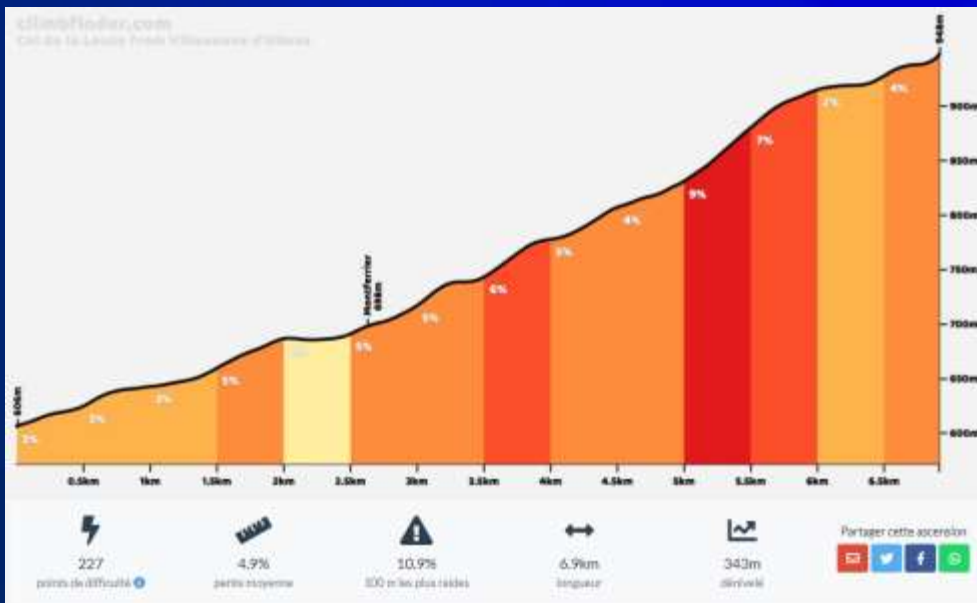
climbfinder.com
Col de la Louze from Villeneuve-d'Allens

948m
900m
850m
800m
750m
700m
650m
600m

606m
Montferrier 694m

3%
3%
3%
5%
1%
5%
5%
6%
5%
4%
9%
7%
2%
4%

0.5km
1km
1.5km
2km
2.5km
3km
3.5km
4km
4.5km
5km
5.5km
6km
6.5km

227
points de difficulté

4.9%
pente moyenne

10.9%
100 m les plus raides

6.9km
longueur

343m
dénivelé

Partager cette ascension